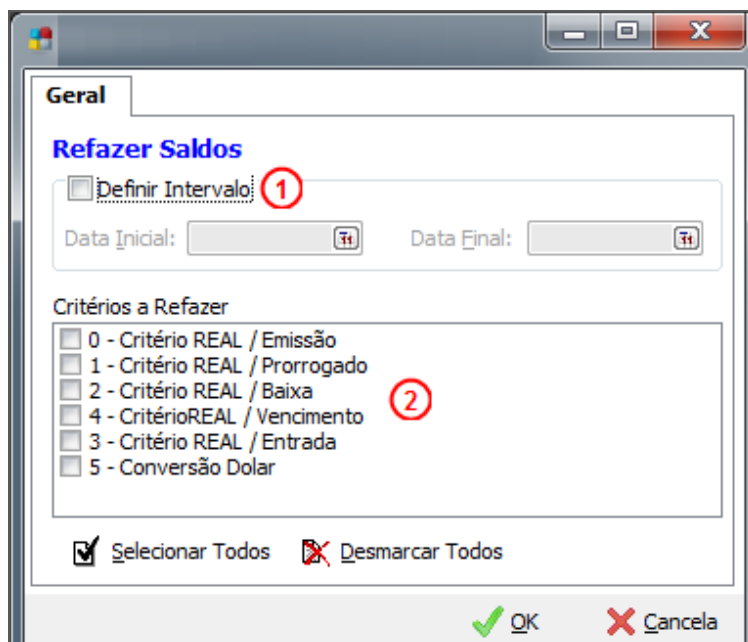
Geral

Refazer Saldos

Definir Intervalo 1

Data Inicial:

Data Final:

Critérios a Refazer

0 - Critério REAL / Emissão
1 - Critério REAL / Prorrogado
2 - Critério REAL / Baixa
4 - CritérioREAL / Vencimento
3 - Critério REAL / Entrada
5 - Conversão Dolar

2

Selecionar Todos

Desmarcar Todos

OK

Cancela